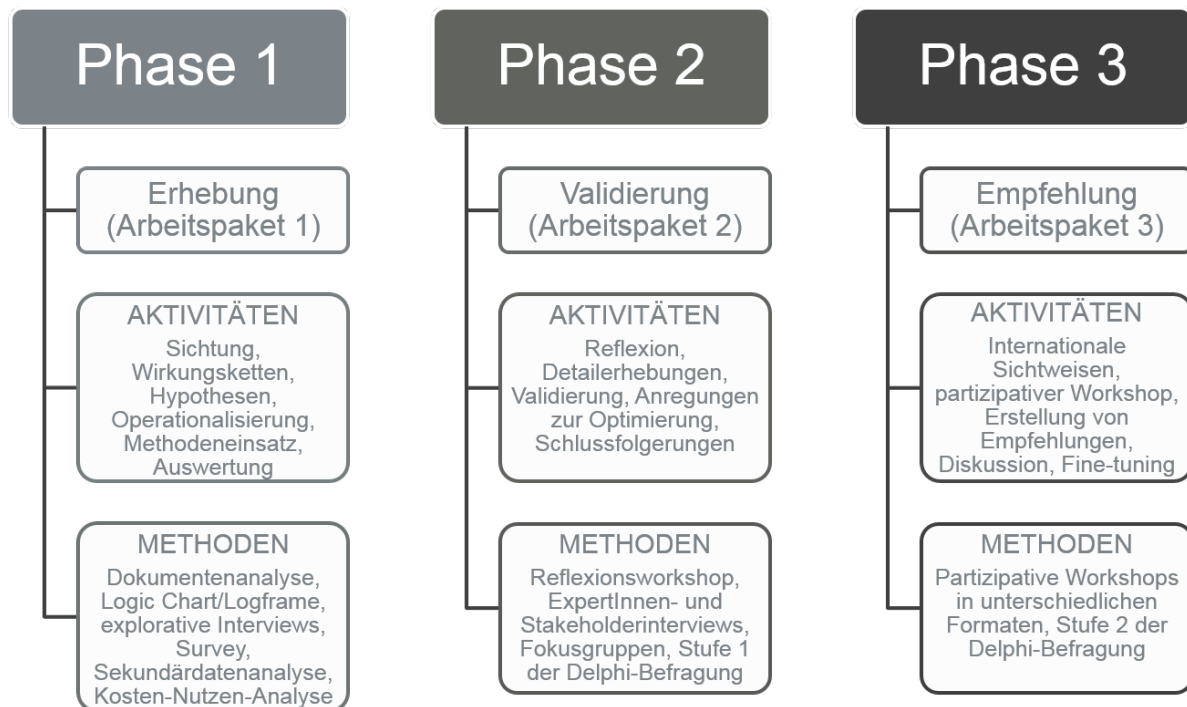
Phase 1

Erhebung (Arbeitspaket 1)

AKTIVITÄTEN
Sichtung, Wirkungsketten, Hypothesen, Operationalisierung, Methodeneinsatz, Auswertung

METHODEN
Dokumentenanalyse, Logic Chart/Logframe, explorative Interviews, Survey, Sekundärdatenanalyse, Kosten-Nutzen-Analyse

Phase 2

Validierung (Arbeitspaket 2)

AKTIVITÄTEN
Reflexion, Detailerhebungen, Validierung, Anregungen zur Optimierung, Schlussfolgerungen

METHODEN
Reflexionsworkshop, ExpertInnen- und Stakeholderinterviews, Fokusgruppen, Stufe 1 der Delphi-Befragung

Phase 3

Empfehlung (Arbeitspaket 3)

AKTIVITÄTEN
Internationale Sichtweisen, partizipativer Workshop, Erstellung von Empfehlungen, Diskussion, Fine-tuning

METHODEN
Partizipative Workshops in unterschiedlichen Formaten, Stufe 2 der Delphi-Befragung